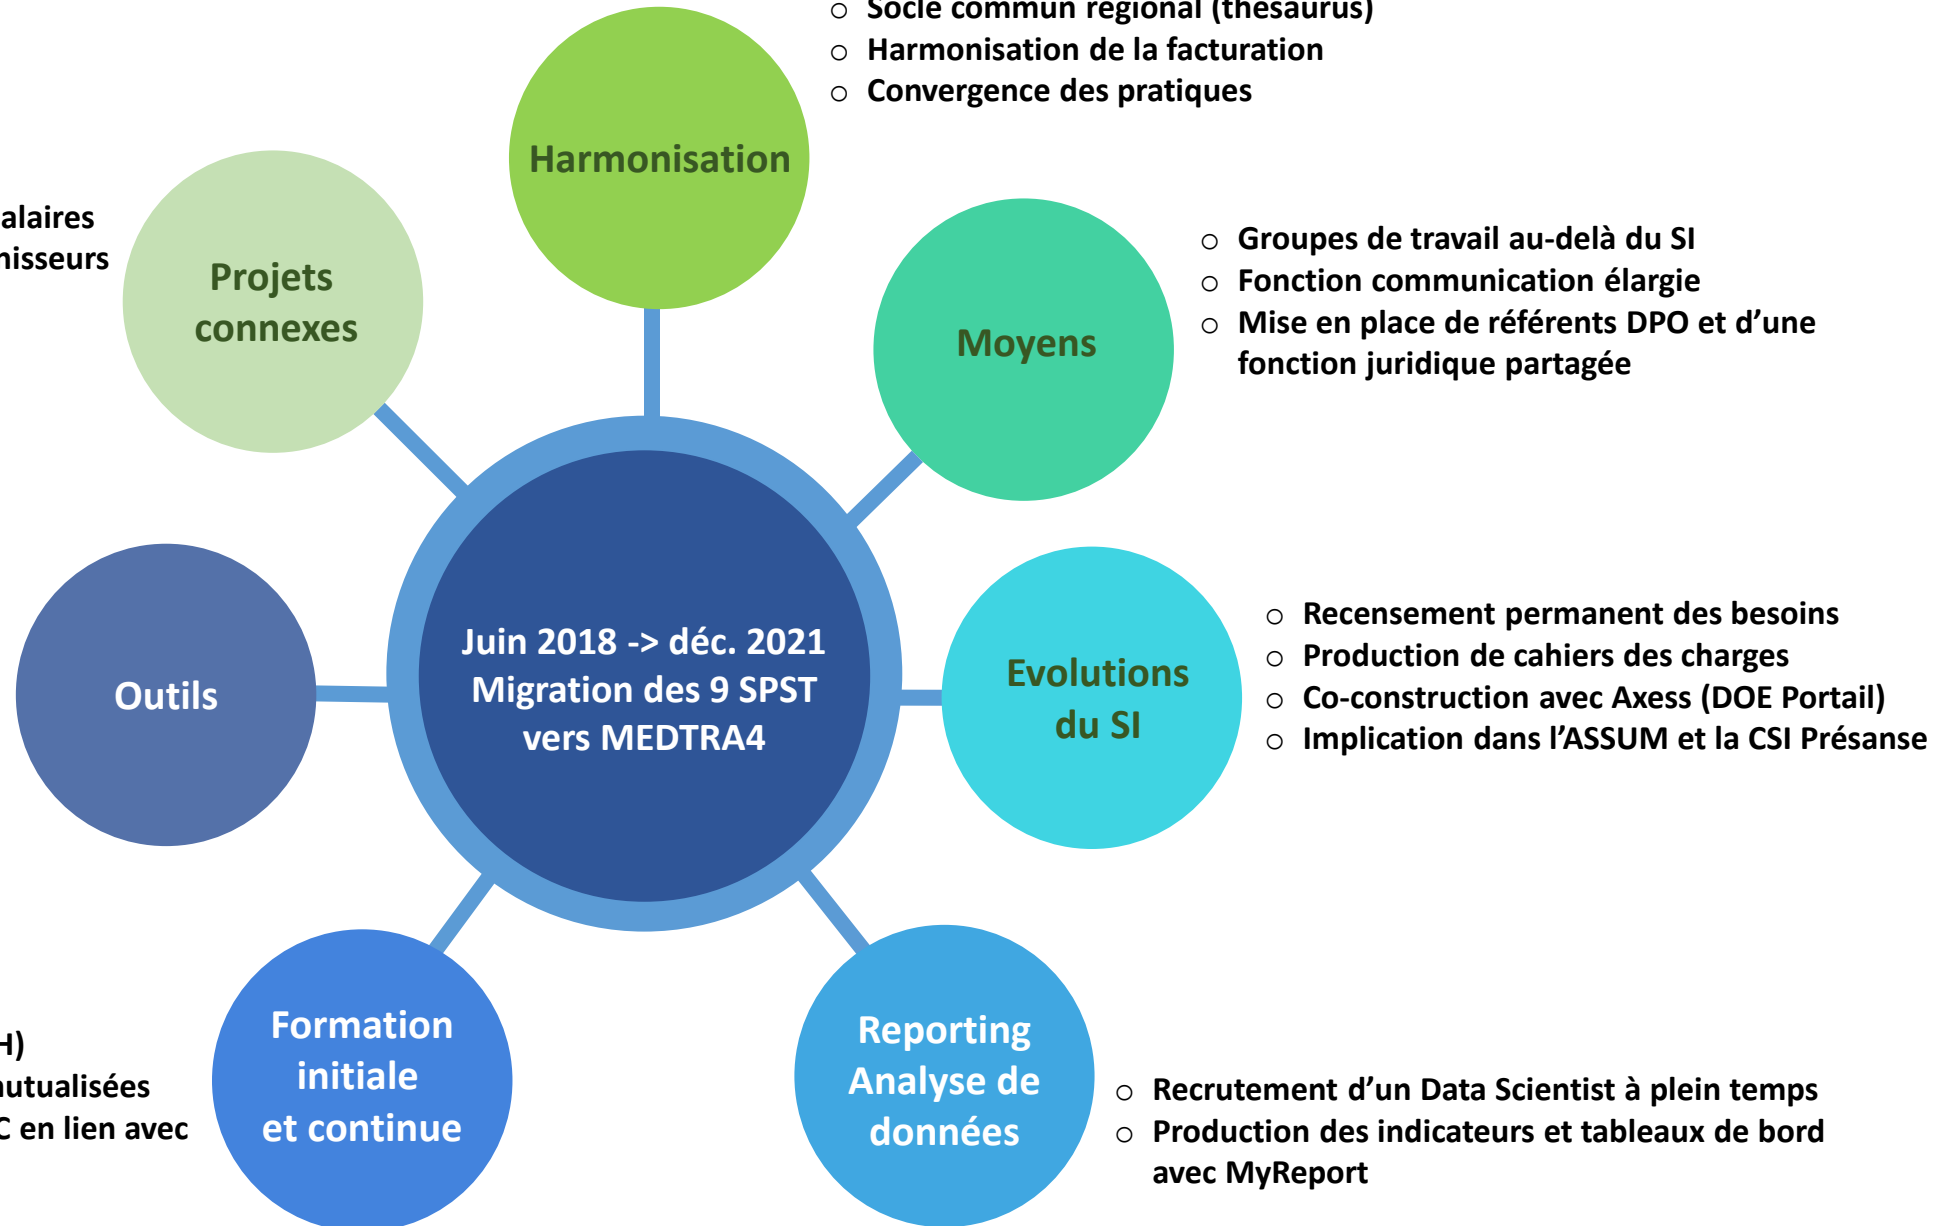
○ Socle commun régional (thésaurus)
○ Harmonisation de la facturation
○ Convergence des pratiques

Harmonisation

alaires
nisseurs

Projets connexes

Moyens

○ Groupes de travail au-delà du SI
○ Fonction communication élargie
○ Mise en place de référents DPO et d'une fonction juridique partagée

Juin 2018 -> déc. 2021
Migration des 9 SPST
vers MEDTRA4

Outils

Evolutions du SI

○ Recensement permanent des besoins
○ Production de cahiers des charges
○ Co-construction avec Axess (DOE Portail)
○ Implication dans l'ASSUM et la CSI Présanse

H)
nutualisées
C en lien avec

Formation initiale et continue

Reporting Analyse de données

○ Recrutement d'un Data Scientist à plein temps
○ Production des indicateurs et tableaux de bord avec MyReport